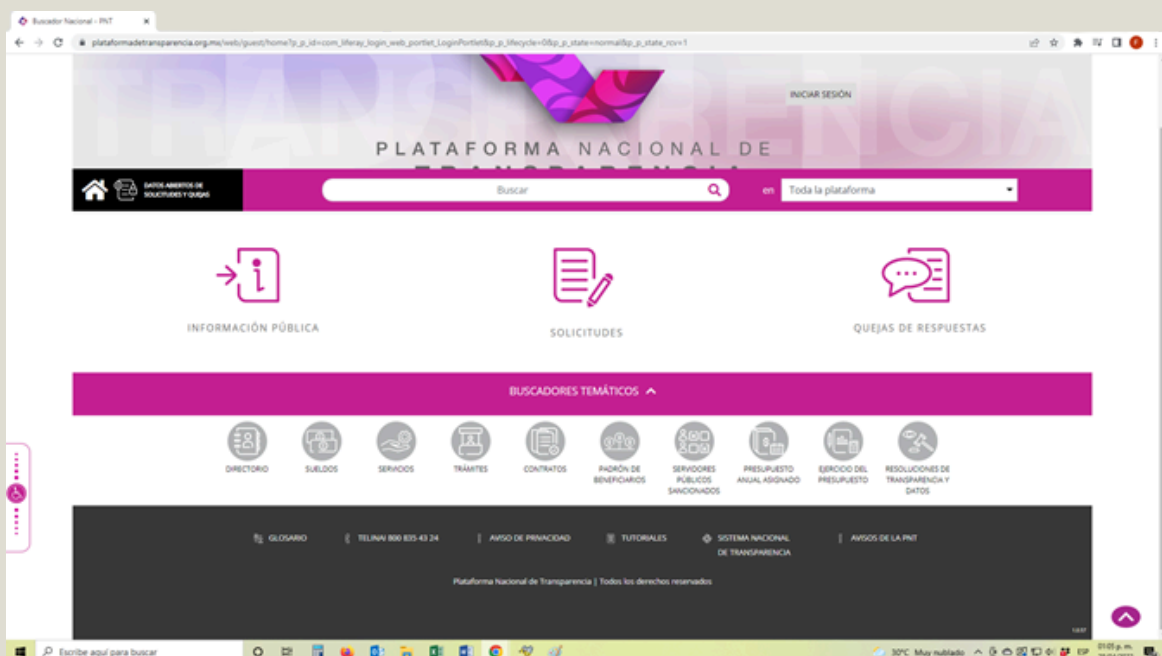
Buscador Nacional - PNT

plataformadetransparencia.org.mx/web/guest/home?p_p_id=com_liferay_login_web_portlet_LoginPortlet&p_p_lifecycle=0&p_p_state=normal&p_p_state_rcv=1

TRANSPARENCIA

INICIAR SESIÓN

PLATAFORMA NACIONAL DE TRANSPARENCIA

DATOS ABIERTOS DE SOLICITUDES Y QUEJAS

Buscar

en Toda la plataforma

INFORMACIÓN PÚBLICA

SOLICITUDES

QUEJAS DE RESPUESTAS

BUSCADORES TEMÁTICOS

DIRECTORIO

SUELDOS

SERVICIOS

TRÁMITES

CONTRATOS

PADRÓN DE BENEFICIARIOS

SERVIDORES PÚBLICOS SANCIONADOS

PRESUPUESTO ANUAL ASIGNADO

EJERCICIO DEL PRESUPUESTO

RESOLUCIONES DE TRANSPARENCIA Y DATOS

GLOSARIO

TELINAI 800 835 43 24

AVISO DE PRIVACIDAD

TUTORIALES

SISTEMA NACIONAL DE TRANSPARENCIA

AVISOS DE LA PNT

Plataforma Nacional de Transparencia | Todos los derechos reservados

Escribe aquí para buscar

30°C Muy nublado

ESP

01:05 p. m.
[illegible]